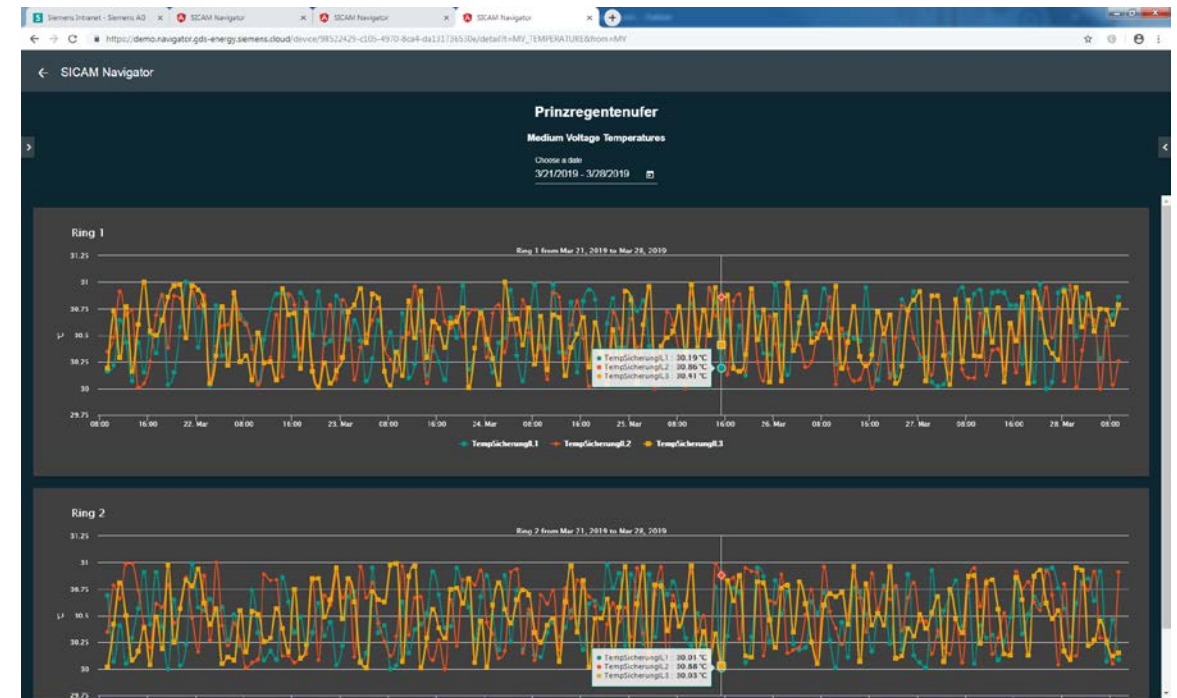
Siemens Intranet - Siemens AG ×
SICAM Navigator ×
SICAM Navigator ×
SICAM Navigator ×

https://demo.navigator.gds-energy.siemens.cloud/device/98522425-c105-4970-8ca4-da131736530e/detail?t=MV_TEMPERATURE&from=MV

← SICAM Navigator

Prinzregentenufer

Medium Voltage Temperatures

Choose a date
3/21/2019 - 3/28/2019

Ring 1

Ring 1 from Mar 21, 2019 to Mar 28, 2019

31.25
31
30.75
30.5
30.25
30
29.75

°C

08:00 16:00 22. Mar 08:00 16:00 23. Mar 08:00 16:00 24. Mar 08:00 16:00 25. Mar 08:00 16:00 26. Mar 08:00 16:00 27. Mar 08:00 16:00 28. Mar 08:00

TempSicherungL1 : 30.19 °C
TempSicherungL2 : 30.86 °C
TempSicherungL3 : 30.41 °C

TempSicherungL1 TempSicherungL2 TempSicherungL3

Ring 2

Ring 2 from Mar 21, 2019 to Mar 28, 2019

31.25
31
30.75
30.5
30.25
30

°C

TempSicherungL1 : 30.01 °C
TempSicherungL2 : 30.88 °C
TempSicherungL3 : 30.03 °C